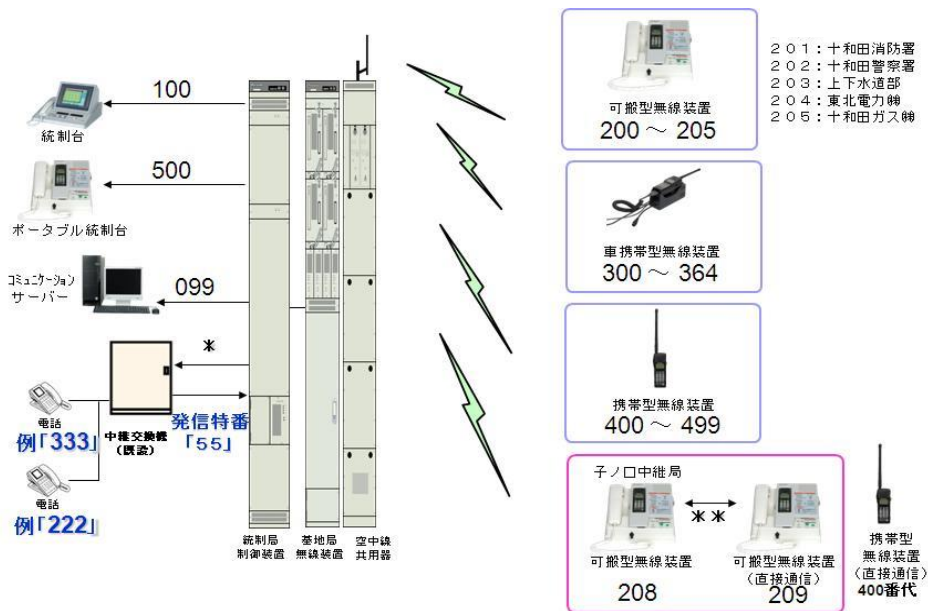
100

統制台

500

ポータブル統制台

コミュニケーションサーバー

099

*

電話
例「333」

電話
例「222」

中継交換機（既設）

発信特番「55」

統制局制御装置

基地局無線装置

空中線共用器

可搬型無線装置
200 ～ 205

201：十和田消防署
202：十和田警察署
203：上下水道部
204：東北電力㈱
205：十和田ガス㈱

車携帯型無線装置
300 ～ 364

携帯型無線装置
400 ～ 499

子ノ口中継局

可搬型無線装置
208

**

可搬型無線装置（直接通信）
209

携帯型無線装置〈直接通信〉
400番代